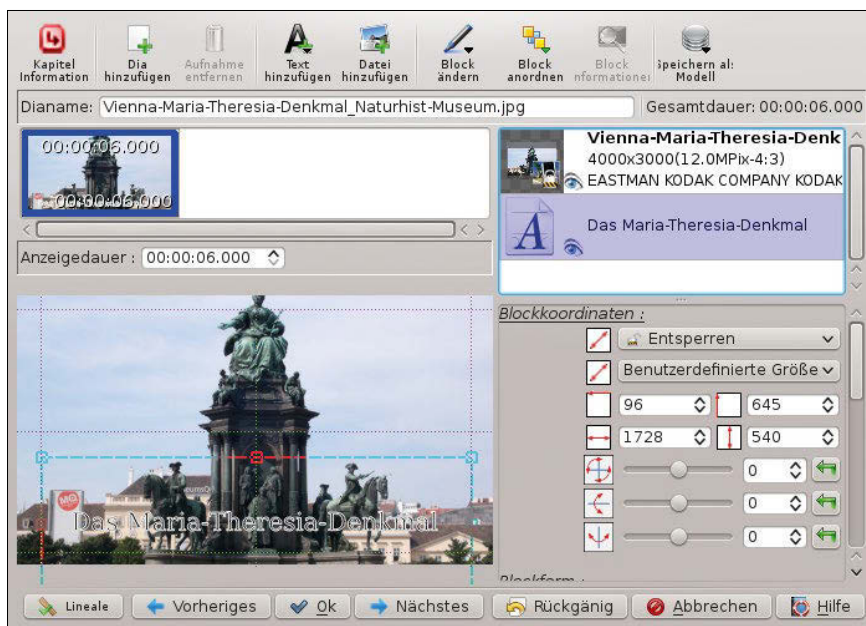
Kapitel Information | Dia hinzufügen | Aufnahme entfernen | Text hinzufügen | Datei hinzufügen | Block ändern | Block anordnen | Block nformationer | Speichern al: Modell

Dianame: Vienna-Maria-Theresia-Denkmal_Naturhist-Museum.jpg | Gesamtdauer: 00:00:06.000

00:00:06.000
00:00:06.000

Anzeigedauer : 00:00:06.000

Vienna-Maria-Theresia-Denk
4000x3000(12.0MPix-4:3)
EASTMAN KODAK COMPANY KODAK

Das Maria-Theresia-Denkmal

Das Maria-Theresia-Denkmal

Blockkoordinaten :
Entsperren
Benutzerdefinierte Größe
96 | 645
1728 | 540
0
0
0
Blockform :

Lineale | Vorheriges | Ok | Nächstes | Rückgängig | Abbrechen | Hilfe